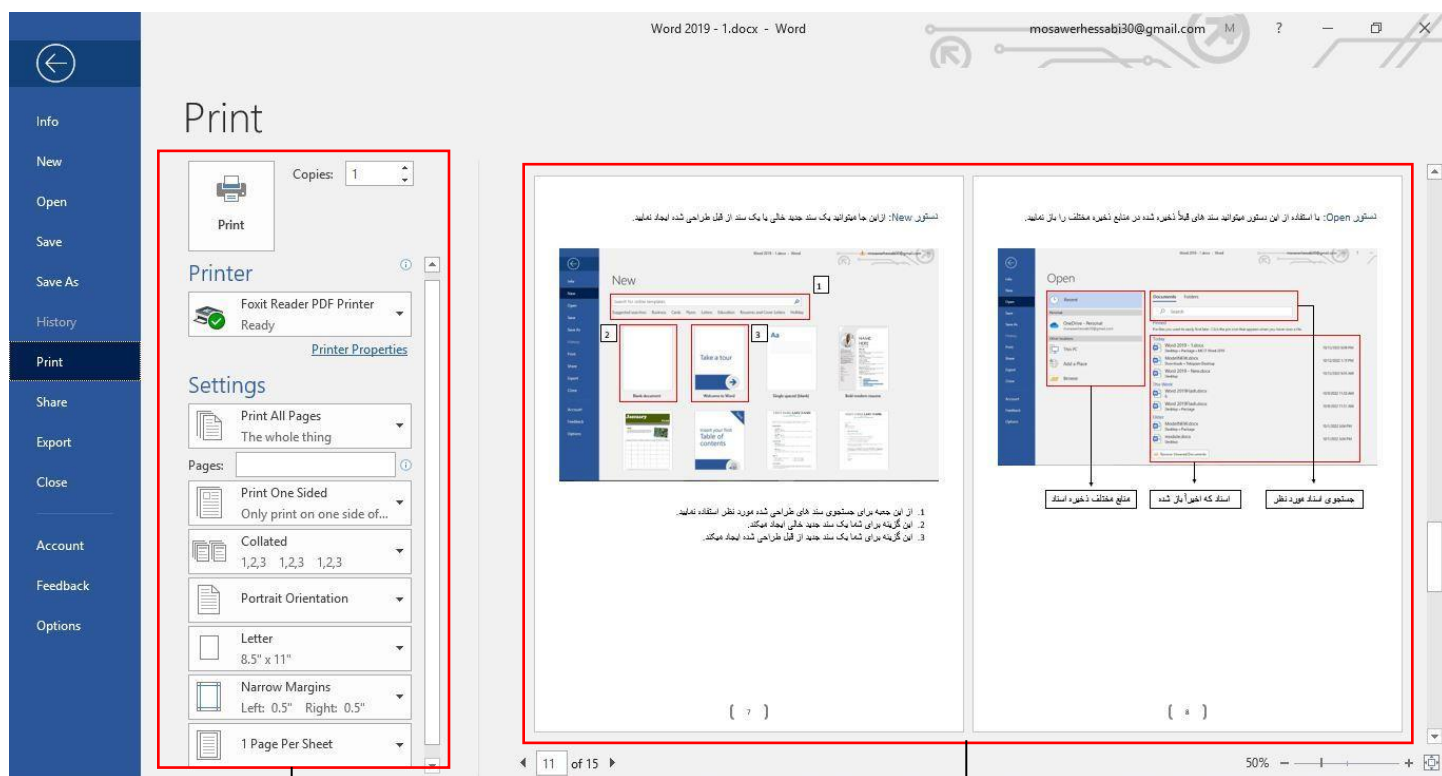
Word 2019 - 1.docx - Word

mosawerhessabi30@gmail.com M ? — ✕

Info
New
Open
Save
Save As
History
Print
Share
Export
Close
Account
Feedback
Options

Print

Copies: 1

Print

Printer

Foxit Reader PDF Printer
Ready

Printer Properties

Settings

Print All Pages
The whole thing

Pages:

Print One Sided
Only print on one side of...

Collated
1,2,3 1,2,3 1,2,3

Portrait Orientation

Letter
8.5" x 11"

Narrow Margins
Left: 0.5" Right: 0.5"

1 Page Per Sheet

دستور New: ازاین جا میتوانید یک سند جدید خالی یا یک سند از قبل طراحی شده ایجاد نمایید.

New

1

2

3

1. از این جعبه برای جستجوی سند های طراحی شده مورد نظر استفاده نمایید.
2. این گزینه برای شما یک سند جدید خالی ایجاد میکند.
3. این گزینه برای شما یک سند جدید از قبل طراحی شده ایجاد میکند.

( 7 )

دستور Open: با استفاده از این دستور میتوانید سند های قبلاً ذخیره شده در منابع ذخیره مختلف را باز نمایید.

Open

منابع مختلف ذخیره اسناد

اسناد که اخیراً باز شده

جستجوی اسناد مورد نظر

( 8 )

11 of 15

50%